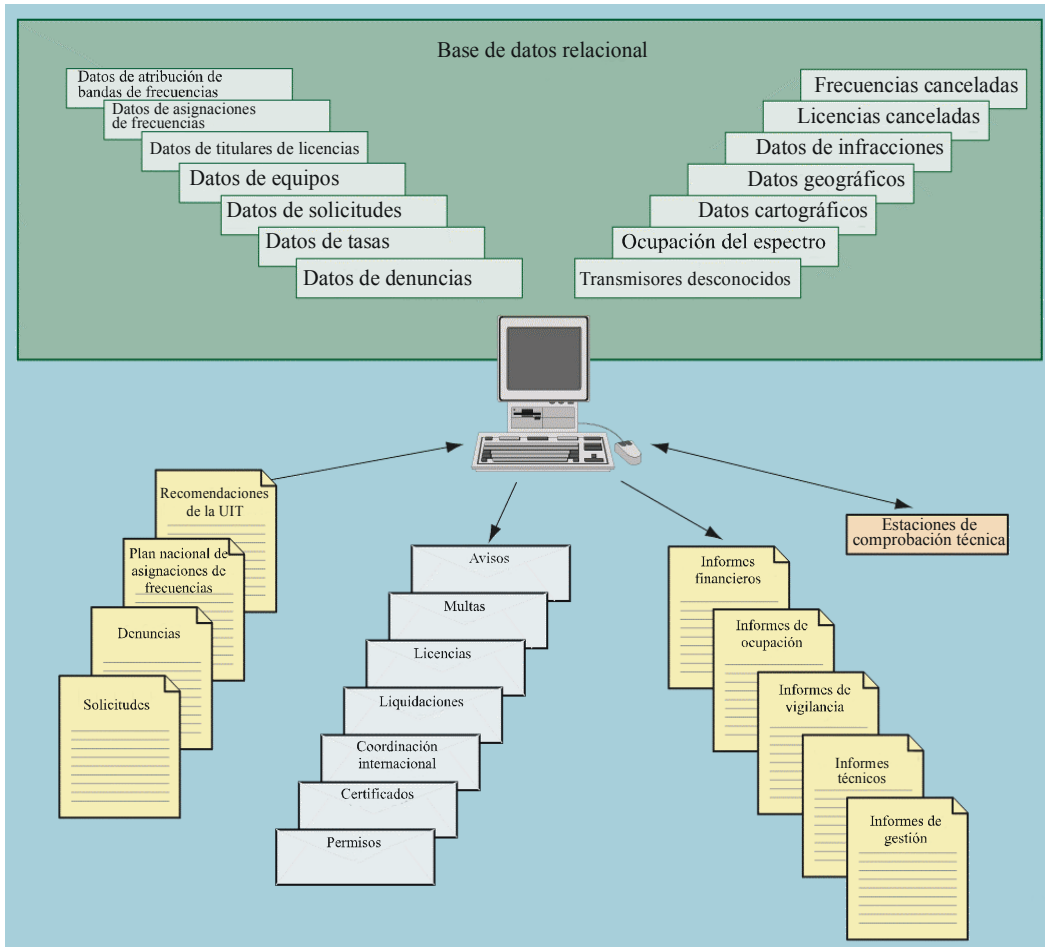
Base de datos relacional

Datos de atribución de bandas de frecuencias

Datos de asignaciones de frecuencias

Datos de titulares de licencias

Datos de equipos

Datos de solicitudes

Datos de tasas

Datos de denuncias

Frecuencias canceladas

Licencias canceladas

Datos de infracciones

Datos geográficos

Datos cartográficos

Ocupación del espectro

Transmisores desconocidos

Recomendaciones de la UIT

Plan nacional de asignaciones de frecuencias

Denuncias

Solicitudes

Avisos

Multas

Licencias

Liquidaciones

Coordinación internacional

Certificados

Permisos

Informes financieros

Informes de ocupación

Informes de vigilancia

Informes técnicos

Informes de gestión

Estaciones de comprobación técnica